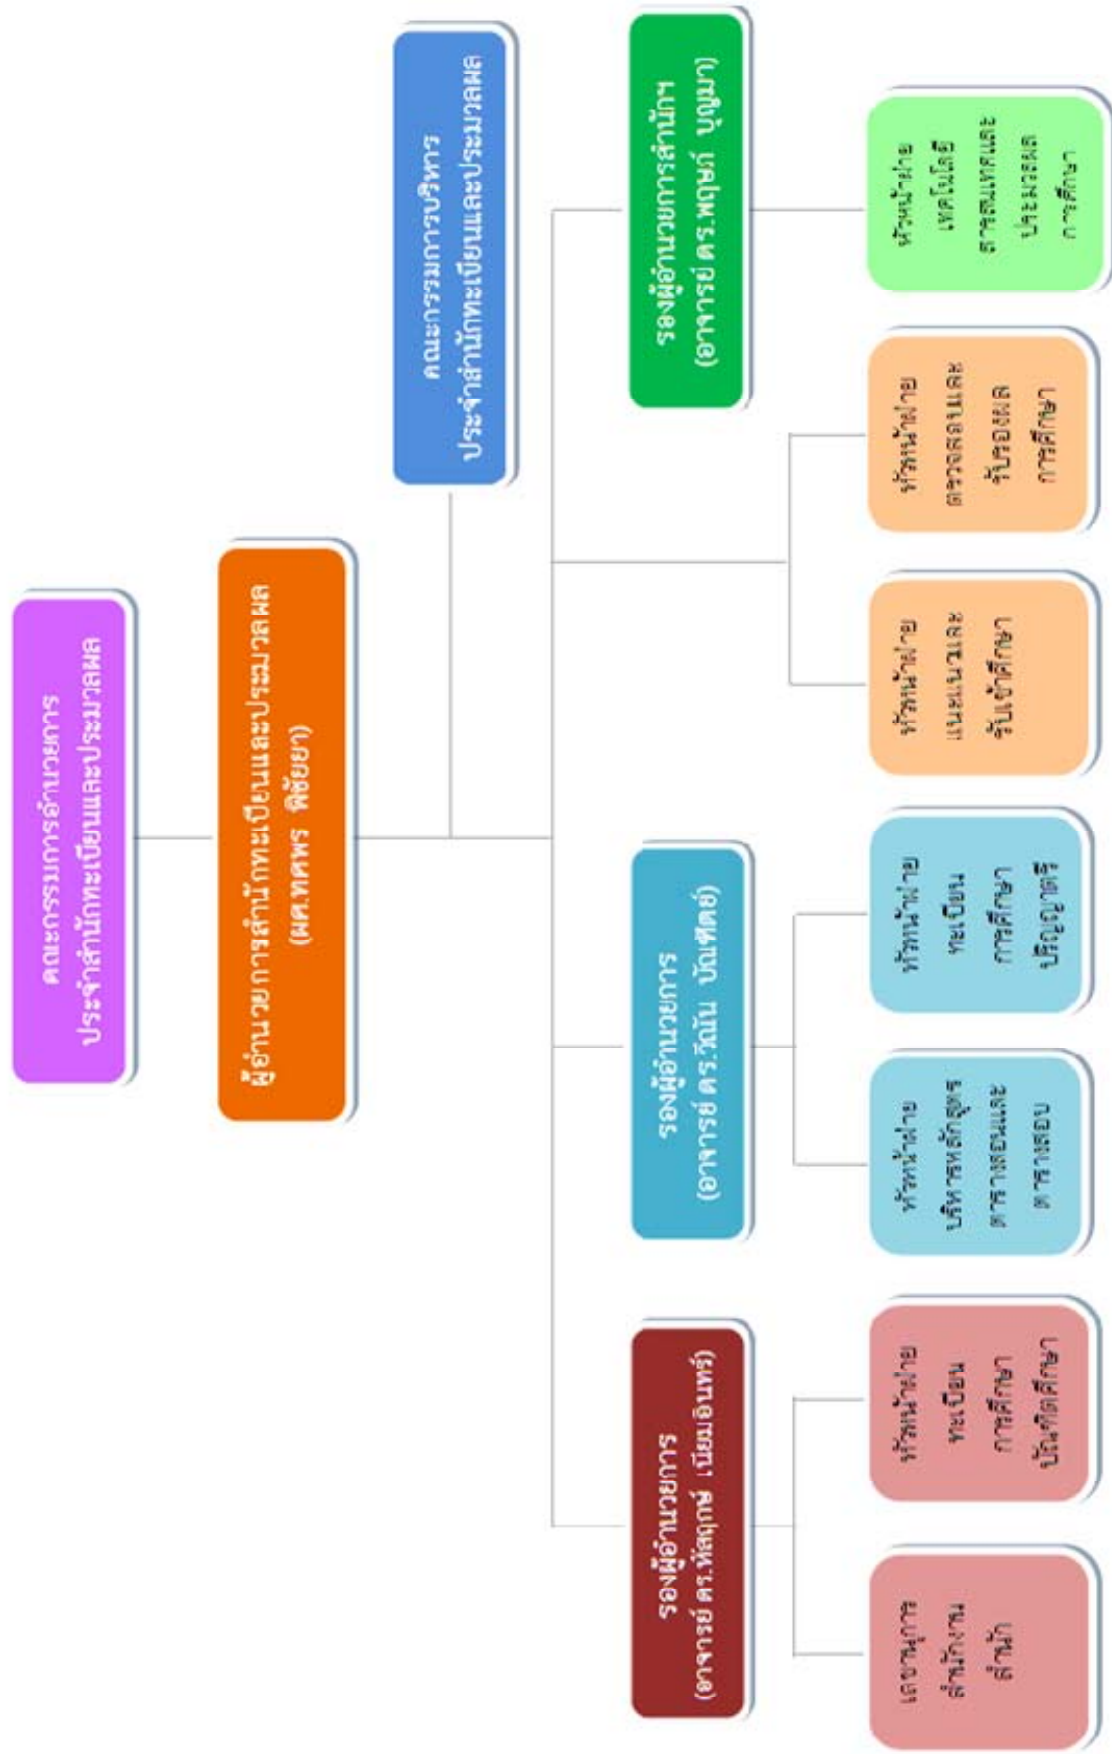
คณะกรรมการอำนวยการประจำสำนักทะเบียนและประมวลผล

ผู้อำนวยการสำนักทะเบียนและประมวลผล (ผศ.ทศพร พิชัยยา)

คณะกรรมการบริหารประจำสำนักทะเบียนและประมวลผล

รองผู้อำนวยการสำนัก (อาจารย์ ดร.พฤฒิ์ บุญมา)

รองผู้อำนวยการ (อาจารย์ ดร.วัฒน บัณฑิตย์)

รองผู้อำนวยการ (อาจารย์ ดร.หัสฎภษ์ เนียมอินทร์)

หัวหน้าฝ่ายเทคโนโลยีสารสนเทศและประมวลผลการศึกษา

หัวหน้าฝ่ายตรวจสอบและรับรองผลการศึกษา

หัวหน้าฝ่ายแนะแนวและรับเข้าศึกษา

หัวหน้าฝ่ายทะเบียนการศึกษาปริญญาตรี

หัวหน้าฝ่ายบริหารหลักสูตร ตารางสอนและตารางสอบ

หัวหน้าฝ่ายทะเบียนการศึกษาบัณฑิตศึกษา

เลขานุการสำนักงานสำนัก